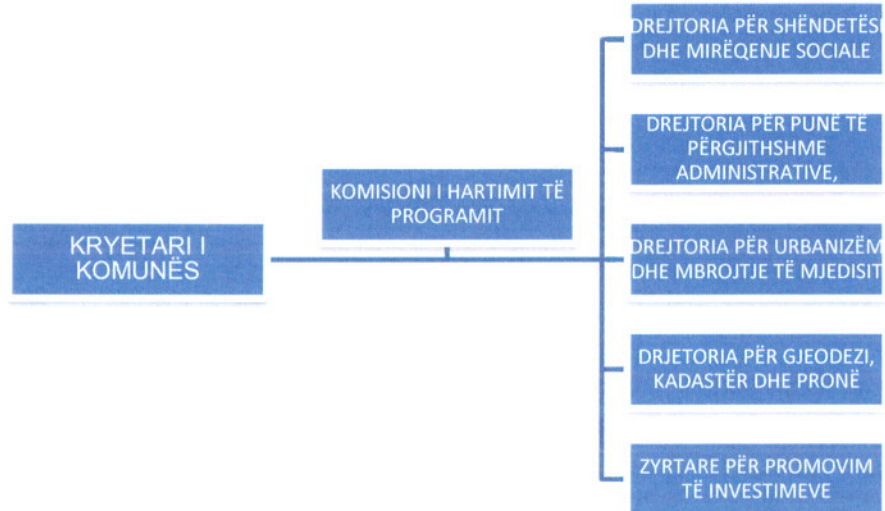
KRYETARI I KOMUNËS

KOMISIONI I HARTIMIT TË PROGRAMIT

DREJTORIA PËR SHËNDETËSI DHE MIRËQENJE SOCIALE

DREJTORIA PËR PUNË TË PËRGJITHSHME ADMINISTRATIVE,

DREJTORIA PËR URBANIZËM DHE MBROJTJE TË MJEDISIT

DRJETORIA PËR GJEODEZI, KADASTËR DHE PRONË

ZYRTARE PËR PROMOVIM TË INVESTIMEVE